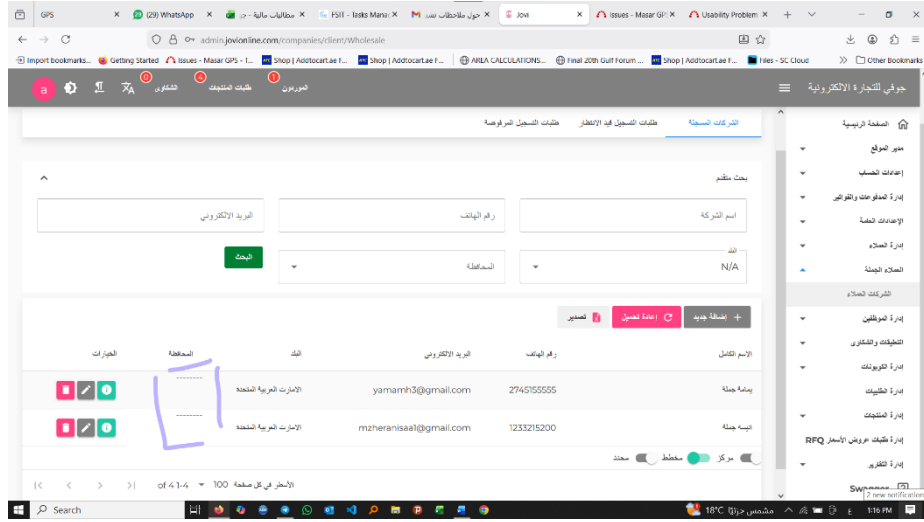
GPS | (29) WhatsApp | مطالبات مالية - جر | FSIT - Tasks Manag | حول ملاحظات تعد | Jovi | Issues - Masar GP | Usability Problem

admin.jovionline.com/companies/client/Wholesale

Import bookmarks... | Getting Started | Issues - Masar GPS - I... | Shop | Addtocart.ae F... | Shop | Addtocart.ae F... | AREA CALCULATIONS... | Final 20th Gulf Forum ... | Shop | Addtocart.ae F... | Files - SC Cloud | Other Bookmarks

جوفي للتجارة الالكترونية

0 الموردون | 4 طلبات المنتجات | 0 الشكاوى

الصفحة الرئيسية
مدير الموقع
إعدادات الحساب
إدارة المدفوعات والفواتير
الإعدادات العامة
إدارة العملاء
العملاء الجملة
الشركات العملاء
إدارة الموظفين
التطبيقات والشكاوى
إدارة الكوبونات
إدارة الطلبيات
إدارة المنتجات
إدارة طلبات عروض الأسعار RFQ
إدارة التقارير

الشركات المسجلة | طلبات التسجيل قيد الانتظار | طلبات التسجيل المرفوضة

بحث متقدم

اسم الشركة | رقم الهاتف | البريد الإلكتروني

البلد
N/A | المحافظة | البحث

إضافة جديد | إعادة تحميل | تصدير

| الإسم الكامل | رقم الهاتف | البريد الإلكتروني | البلد | المحافظة | الخيارات |
|---|---|---|---|---|---|
| يمامة جملة | 2745155555 | yamamh3@gmail.com | الامارات العربية المتحدة | -------- | |
| انيسه جملة | 1233215200 | mzheranisaa1@gmail.com | الامارات العربية المتحدة | -------- | |

مركز | مخطط | محدد

الأسطر في كل صفحة 100 | of 4 1-4

Search

18°C مشمس جزئيًا | 1:16 PM | 2 new notification